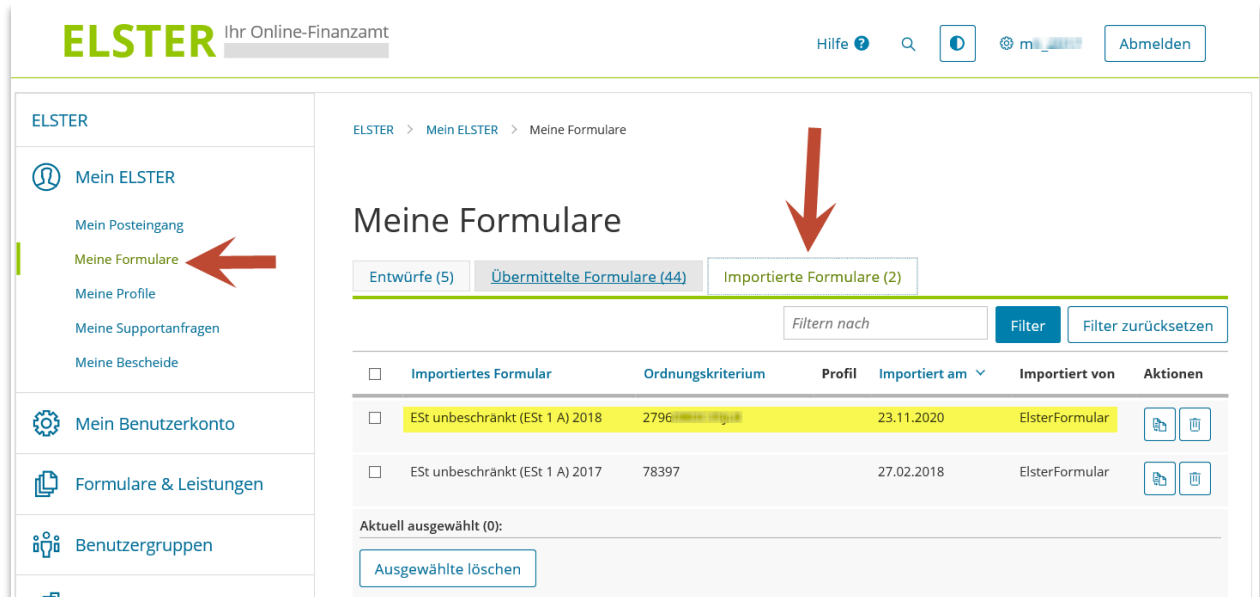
ELSTER Ihr Online-Finanzamt

Hilfe ? Abmelden

ELSTER

Mein ELSTER

Mein Posteingang
Meine Formulare
Meine Profile
Meine Supportanfragen
Meine Bescheide

Mein Benutzerkonto

Formulare & Leistungen

Benutzergruppen

ELSTER > Mein ELSTER > Meine Formulare

Meine Formulare

Entwürfe (5) | Übermittelte Formulare (44) | Importierte Formulare (2)

Filtern nach
Filter
Filter zurücksetzen

| | Importiertes Formular | Ordnungskriterium | Profil | Importiert am | Importiert von | Aktionen |
|---|---|---|---|---|---|---|
| ☐ | ESt unbeschränkt (ESt 1 A) 2018 | 2796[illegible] | | 23.11.2020 | ElsterFormular | |
| ☐ | ESt unbeschränkt (ESt 1 A) 2017 | 78397 | | 27.02.2018 | ElsterFormular | |

Aktuell ausgewählt (0):

Ausgewählte löschen